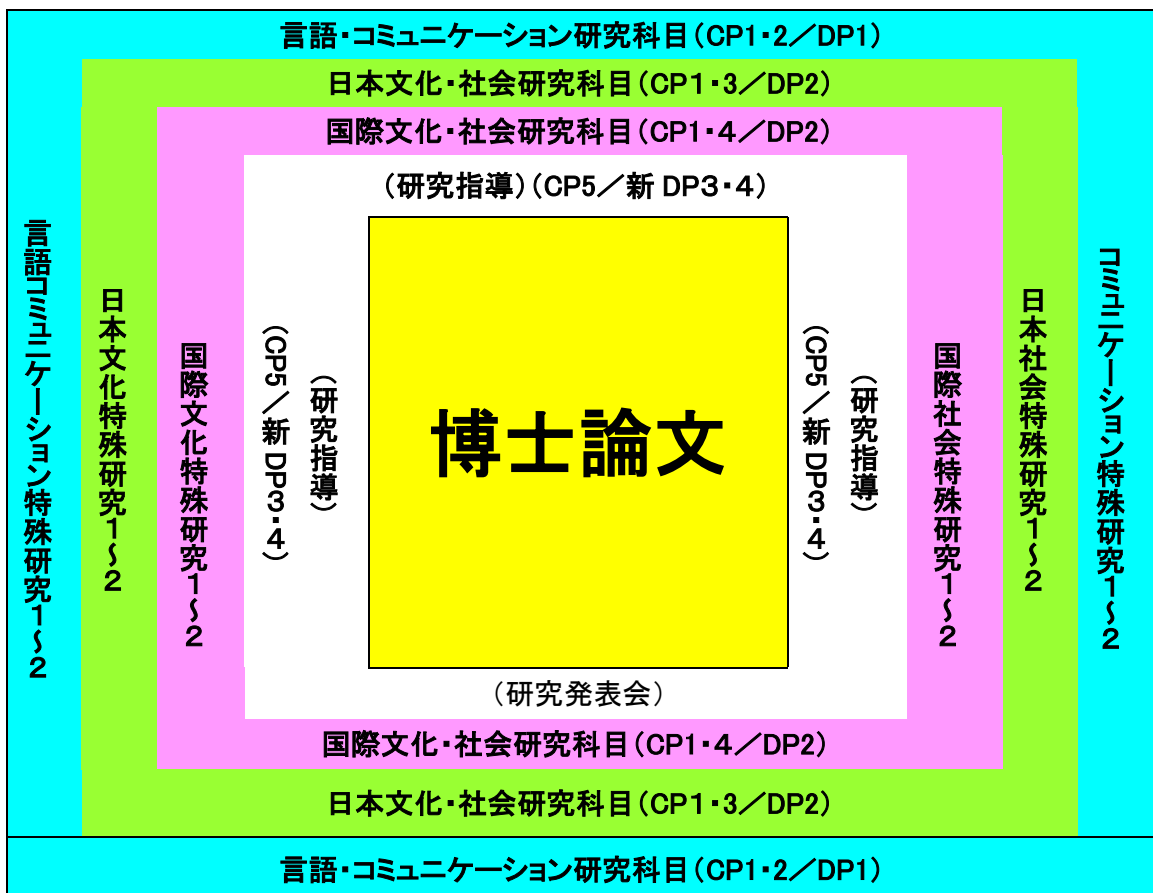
言語・コミュニケーション研究科目（CP1・2／DP1）

日本文化・社会研究科目（CP1・3／DP2）

国際文化・社会研究科目（CP1・4／DP2）

（研究指導）（CP5／新 DP3・4）

言語コミュニケーション特殊研究1～2

日本文化特殊研究1～2

国際文化特殊研究1～2

（CP5／新 DP3・4）

（研究指導）

博士論文

（CP5／新 DP3・4）

（研究指導）

国際社会特殊研究1～2

日本社会特殊研究1～2

コミュニケーション特殊研究1～2

（研究発表会）

国際文化・社会研究科目（CP1・4／DP2）

日本文化・社会研究科目（CP1・3／DP2）

言語・コミュニケーション研究科目（CP1・2／DP1）